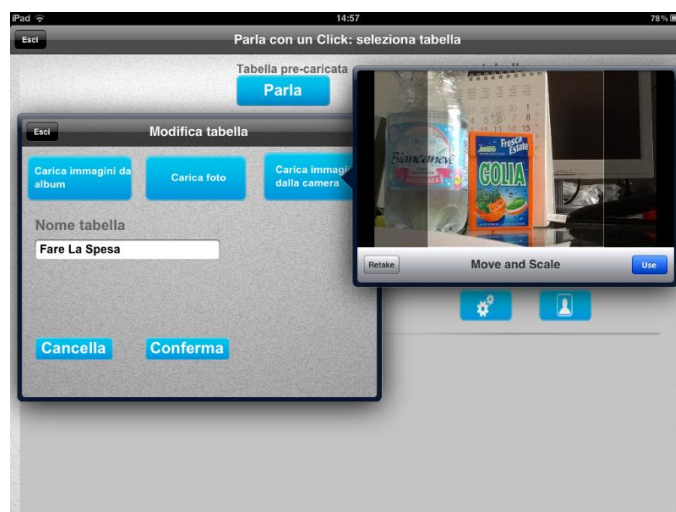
iPad
14:57
78%

Esci
Parla con un Click: seleziona tabella

Tabella pre-caricata
Parla

Esci
Modifica tabella

Carica immagini da album
Carica foto
Carica immagi dalla camera

Nome tabella
Fare La Spesa

Cancella
Conferma

Biancaneve
Fresca Estate
GOLIA

Retake
Move and Scale
Use